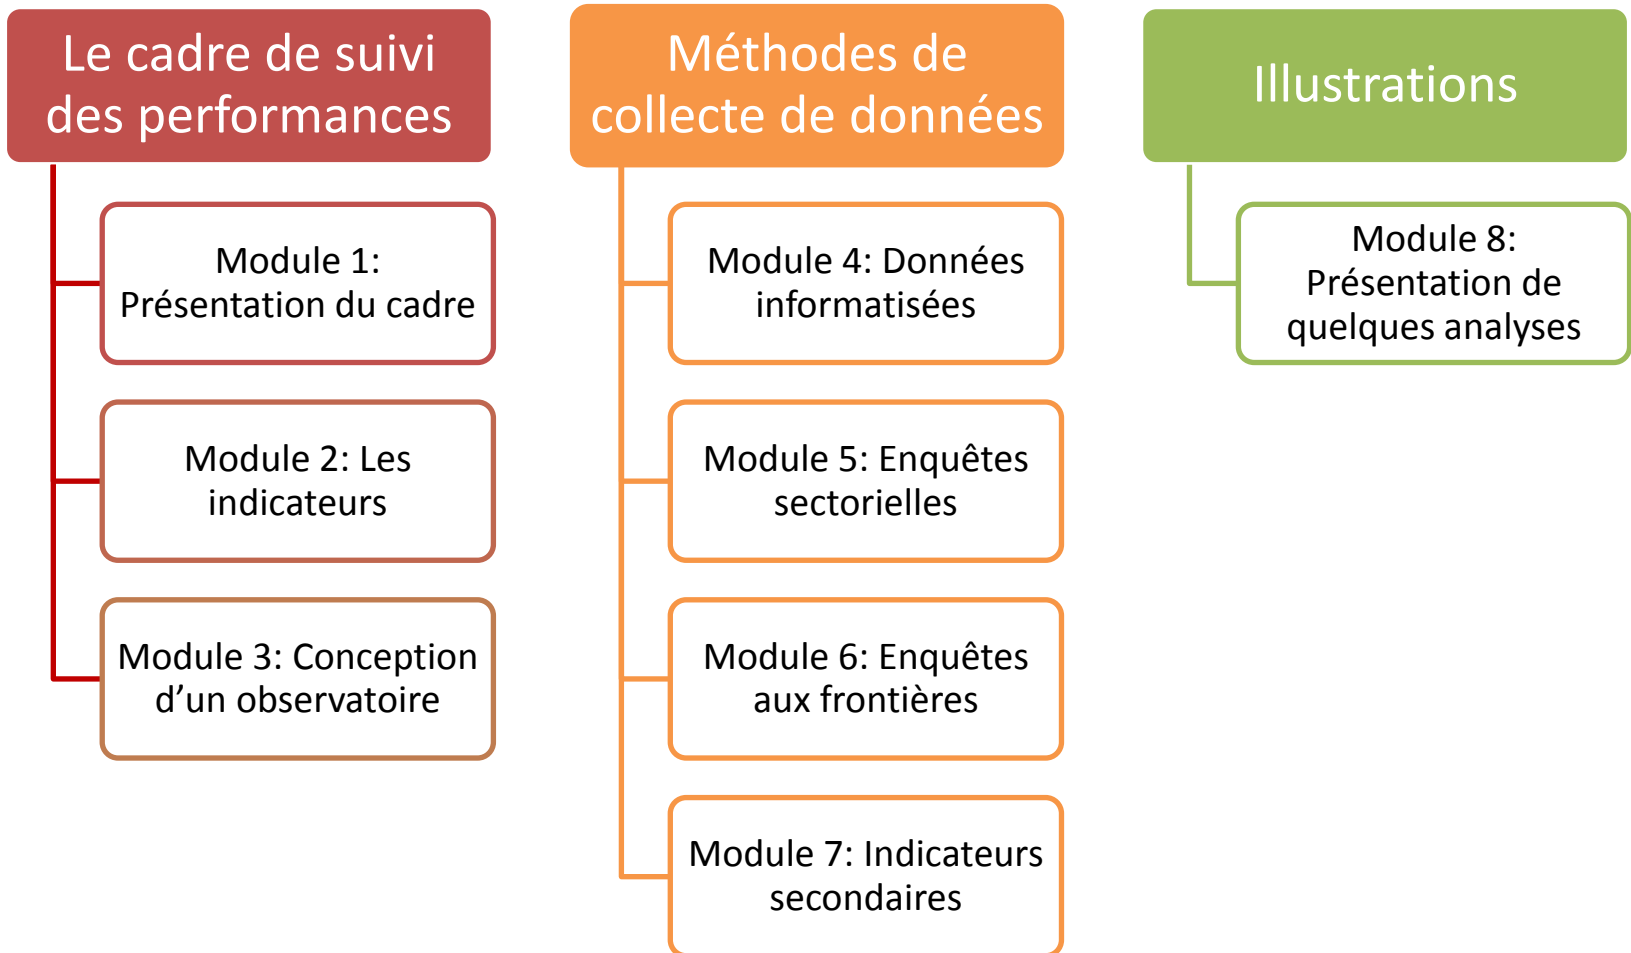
Le cadre de suivi des performances

Module 1: Présentation du cadre

Module 2: Les indicateurs

Module 3: Conception d’un observatoire

Méthodes de collecte de données

Module 4: Données informatisées

Module 5: Enquêtes sectorielles

Module 6: Enquêtes aux frontières

Module 7: Indicateurs secondaires

Illustrations

Module 8: Présentation de quelques analyses